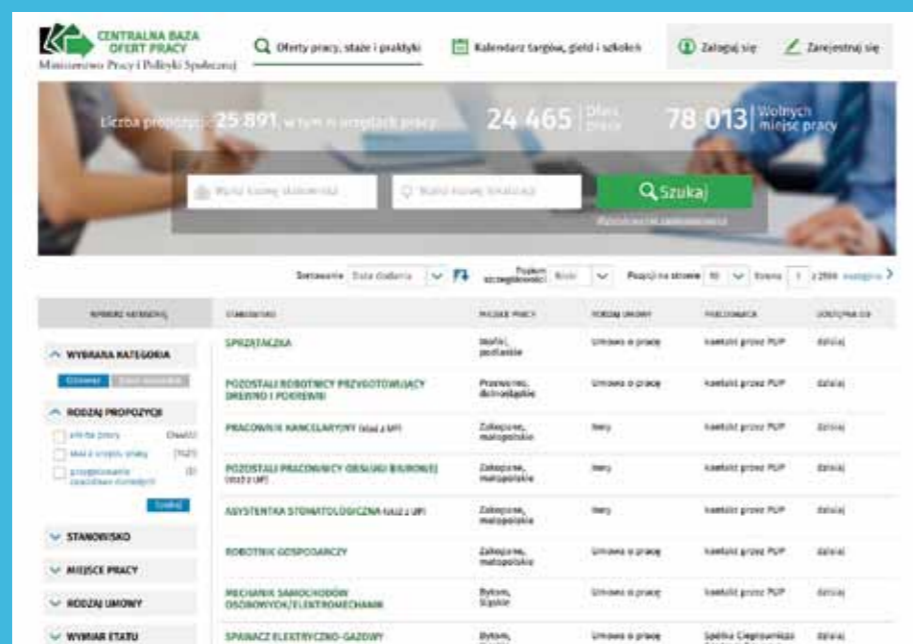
CENTRALNA BAZA OFERT PRACY
Ministerstwo Pracy i Polityki Społecznej

Oferty pracy, staże i praktyki
Kalendarz targów, giełd i szkoleń
Zaloguj się
Zarejestruj się

Liczba propozycji: 25 891, w tym w urzędach pracy
24 465 Ofert pracy
78 013 Wolnych miejsc pracy

Wpisz nazwę stanowiska
Wpisz nazwę lokalizacji
Szukaj
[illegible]

Sortowanie Data dodania
Poziom szczegółowości Krótki
Pozycji na stronie 10
Strona 1 z 2590 następna

| WYBIERZ KATEGORIĘ | STANOWISKO | MIEJSCE PRACY | RODZAJ UMOWY | PUBLIKUJĄCY | DOSTĘPNA DO |
|---|---|---|---|---|---|
| | SPRZĄTACZKA | Mońki, podlaskie | Umowa o pracę | kontakt przez PUP | dalsiaj |
| | POZOSTALI ROBOTNICY PRZYGOTOWUJĄCY DREWNO I POKREWNI | Przeworno, dolnośląskie | Umowa o pracę | kontakt przez PUP | dalsiaj |
| | PRACOWNIK KANCELARYJNY (staż z UP) | Zakopane, małopolskie | Inny | kontakt przez PUP | dalsiaj |
| | POZOSTALI PRACOWNICY OBSŁUGI BIUROWEJ (staż z UP) | Zakopane, małopolskie | Inny | kontakt przez PUP | dalsiaj |
| | ASYSTENTKA STOMATOLOGICZNA (staż z UP) | Zakopane, małopolskie | Inny | kontakt przez PUP | dalsiaj |
| | ROBOTNIK GOSPODARCZY | Zakopane, małopolskie | Umowa o pracę | kontakt przez PUP | dalsiaj |
| | MECHANIK SAMOCHODÓW OSOBOWYCH/ELEKTROMECHANIK | Bytom, śląskie | Umowa o pracę | kontakt przez PUP | dalsiaj |
| | SPAWACZ ELEKTRYCZNO-GAZOWY | Bytom, | Umowa o pracę | Spółka Ciepłownicza | dalsiaj |

WYBRANA KATEGORIA
Wyczyść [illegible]
RODZAJ PROPOZYCJI
oferta pracy (24465)
staż z urzędu pracy (1427)
przygotowanie zawodowe dorosłych (0)
Szukaj
STANOWISKO
MIEJSCE PRACY
RODZAJ UMOWY
WYMIAR ETATU